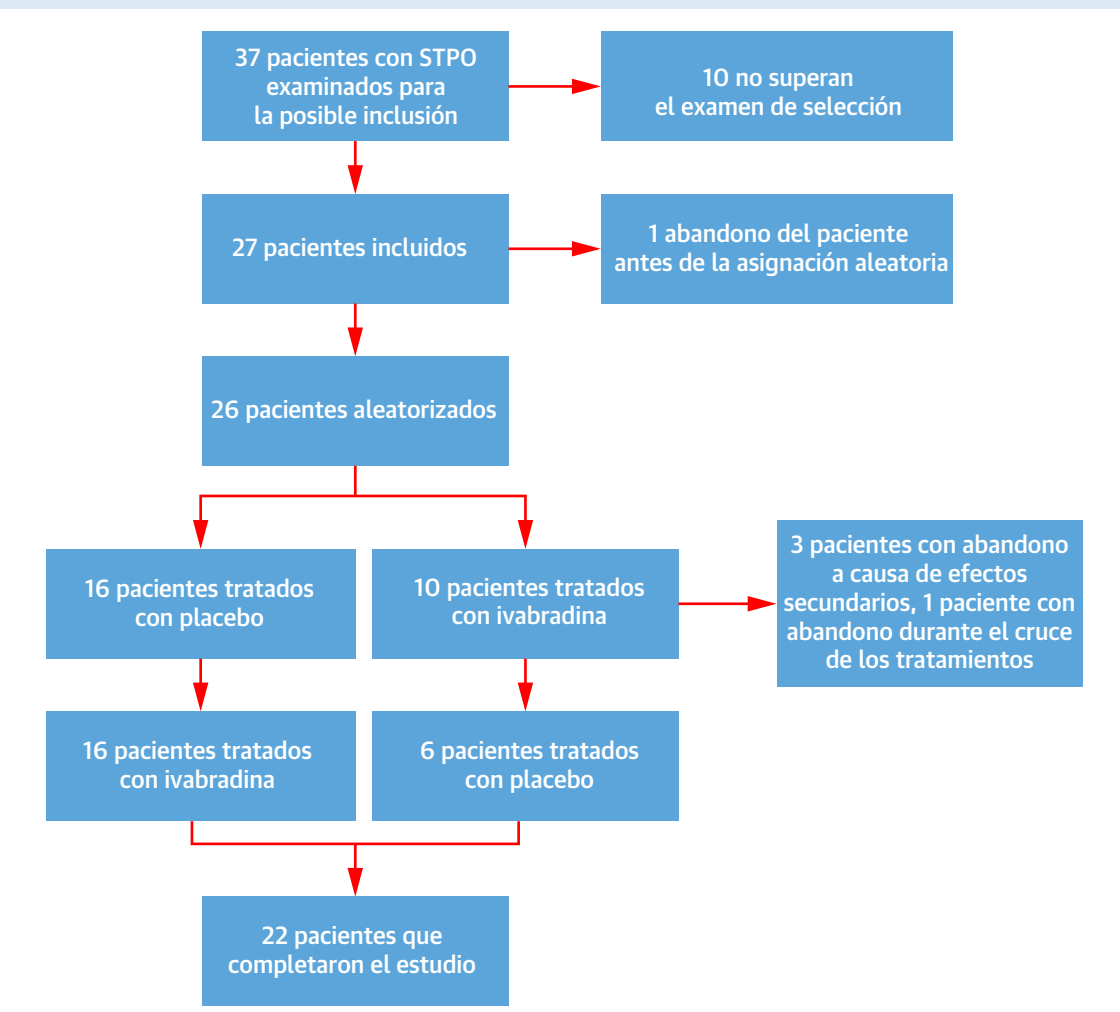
37 pacientes con STPO examinados para la posible inclusión

10 no superan el examen de selección

27 pacientes incluidos

1 abandono del paciente antes de la asignación aleatoria

26 pacientes aleatorizados

16 pacientes tratados con placebo

10 pacientes tratados con ivabradina

3 pacientes con abandono a causa de efectos secundarios, 1 paciente con abandono durante el cruce de los tratamientos

16 pacientes tratados con ivabradina

6 pacientes tratados con placebo

22 pacientes que completaron el estudio